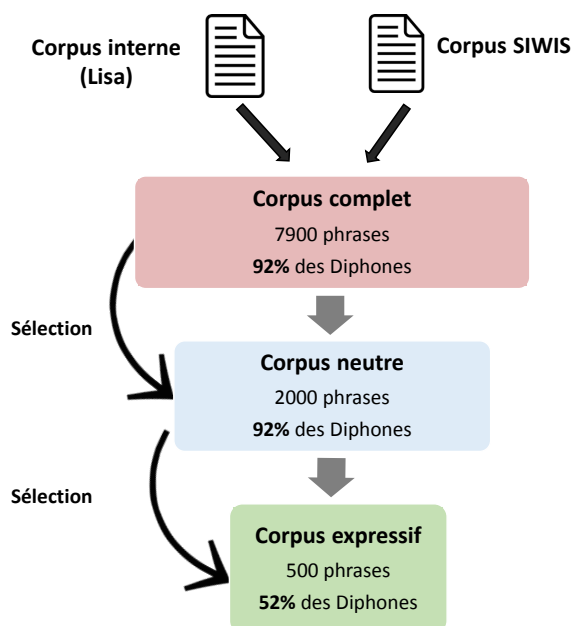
Corpus interne (Lisa)

Corpus SIWIS

Corpus complet
7900 phrases
**92%** des Diphones

Sélection

Corpus neutre
2000 phrases
**92%** des Diphones

Sélection

Corpus expressif
500 phrases
**52%** des Diphones